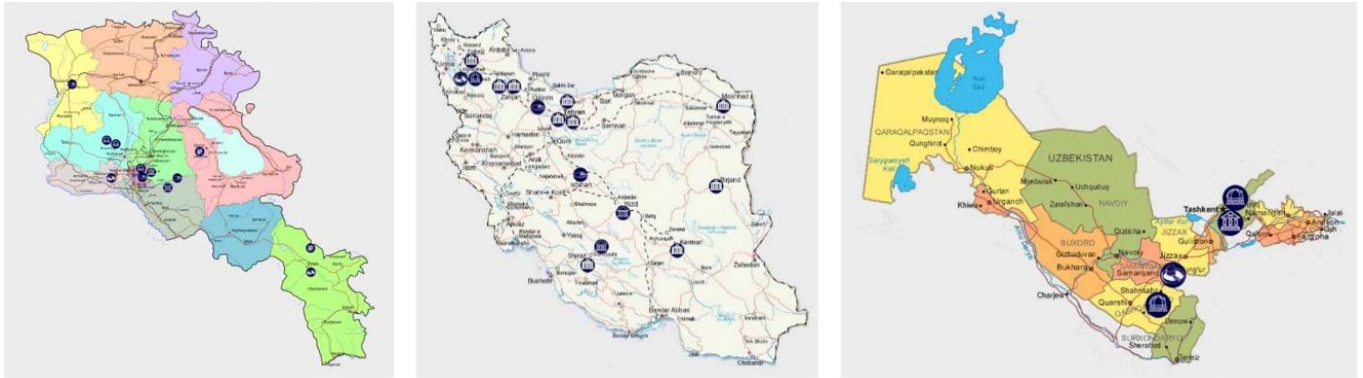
Urmia
Zanjan
Rasht
Sari
Gorgan
Qazvin
Tehran
Semnan
Mashhad
Hamadan
Kermanshah
Qom
Arak
Khorramabad
Isfahan
Shahr-e Kord
Yazd
Birjand
Kerman
Shiraz
Bushehr
Zahedan
Bandar Abbas

Qaraqalpakstan
Aral Sea
Muynoq
QARAQALPAQSTAN
Chimboy
Qungirot
UZBEKISTAN
Nukus
Sarygamysh Koli
Uchquduq
Mingbulak
Zarafshon
NAVOIY
Gurlan
Khiva
Urganch
Dzizak
Aydar Kul
Tashkent
Namangan
Jalal
Andijon
Osh
Fargona
Qoqon
JIZZAX
Gulistone
Jizzax
BUXORO
Navoiy
Gizhduvan
Bukhara
Samarqand
Shahrisabz
Qarshi
Charjew
Denow
SURXONDARYA
Sherobod
Termiz